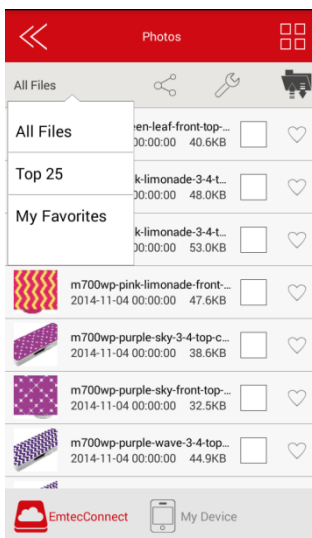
Photos

All Files

All Files
Top 25
My Favorites

een-leaf-front-top-...
00:00:00 40.6KB

nk-limonade-3-4-t...
00:00:00 48.0KB

nk-limonade-3-4-t...
00:00:00 53.0KB

m700wp-pink-limonade-front-...
2014-11-04 00:00:00 47.6KB

m700wp-purple-sky-3-4-top-c...
2014-11-04 00:00:00 38.6KB

m700wp-purple-sky-front-top-...
2014-11-04 00:00:00 32.5KB

m700wp-purple-wave-3-4-top-...
2014-11-04 00:00:00 44.9KB

EmtecConnect
My Device